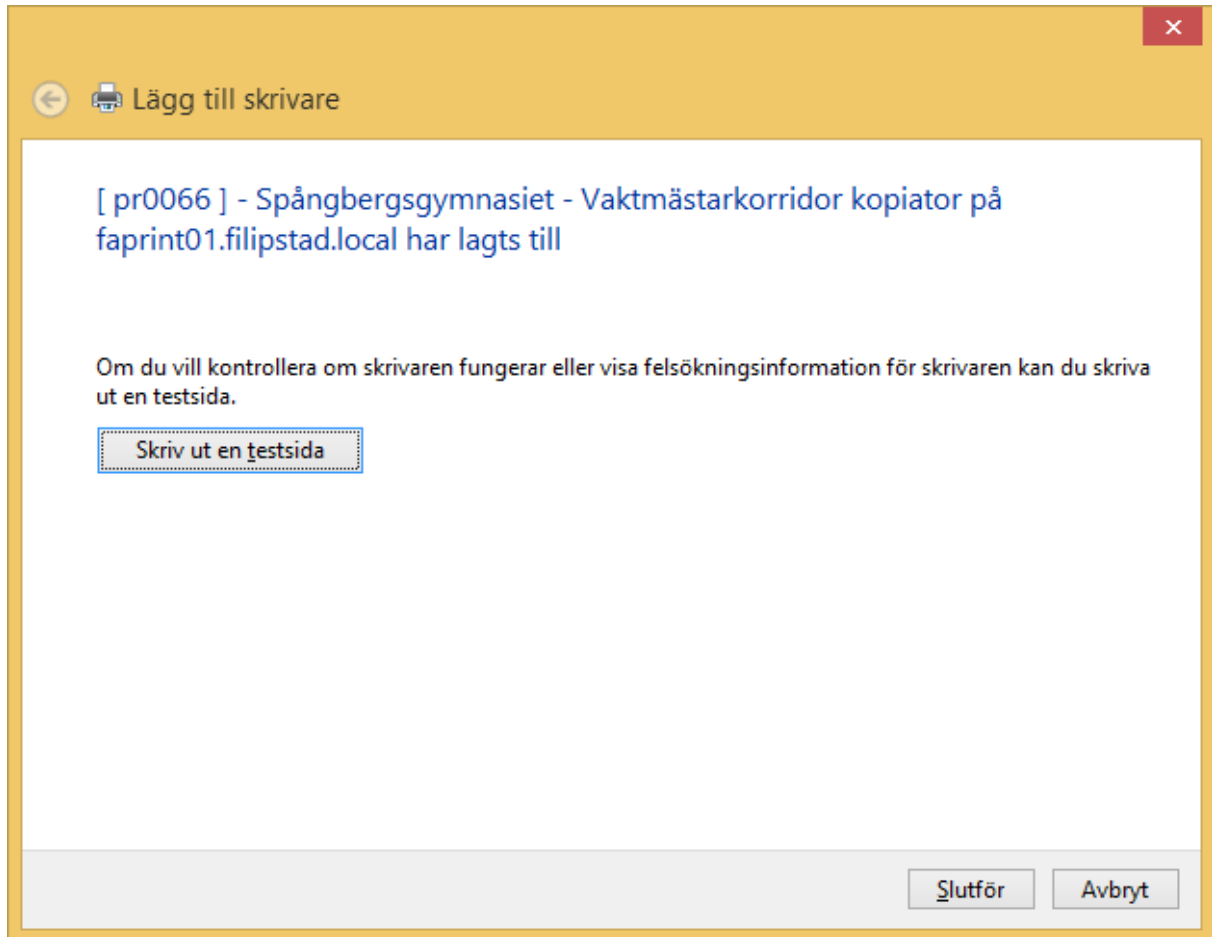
Lägg till skrivare

[ pr0066 ] - Spångbergsgymnasiet - Vaktmästarkorridor kopiator på faprint01.filipstad.local har lagts till

Om du vill kontrollera om skrivaren fungerar eller visa felsökningsinformation för skrivaren kan du skriva ut en testsida.

Skriv ut en testsida

Slutför

Avbryt